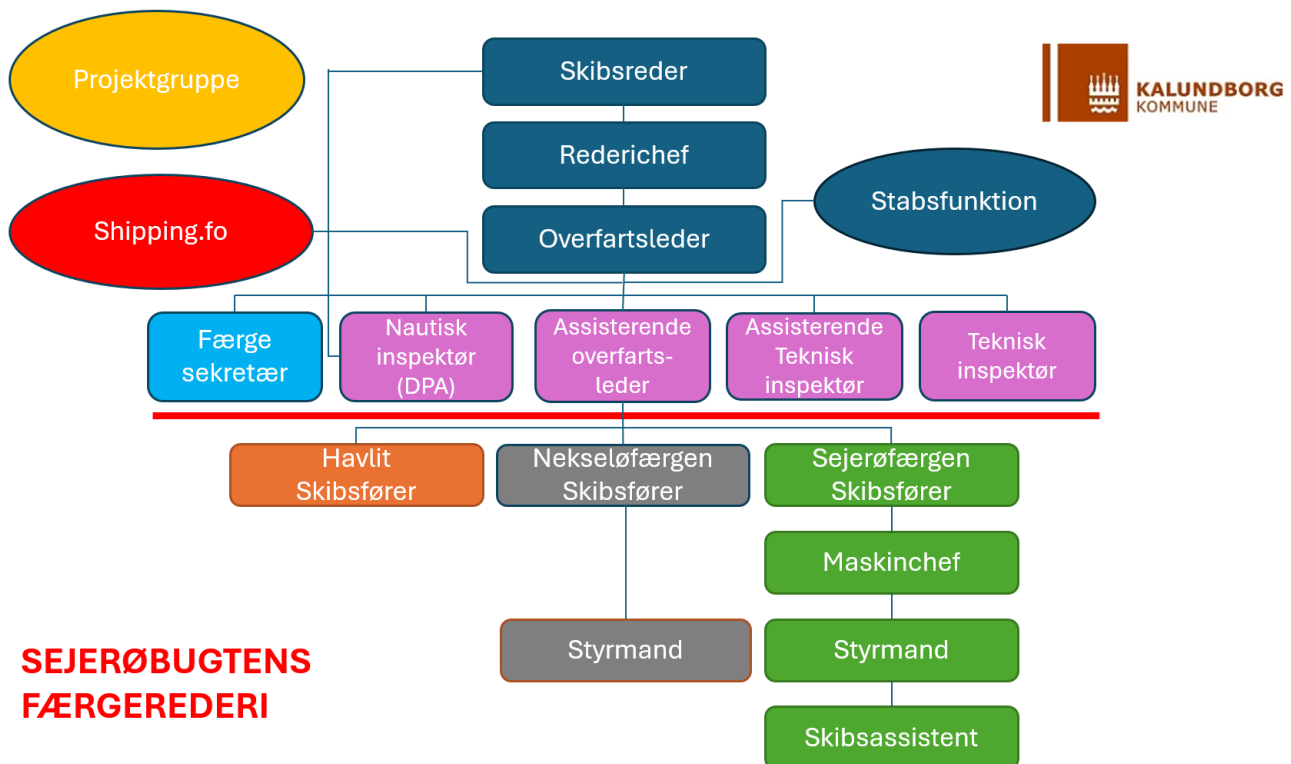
Projektgruppe

Skibsreder

KALUNDBORG KOMMUNE

Rederichef

Shipping.fo

Stabsfunktion

Overfartsleder

Færge sekretær

Nautisk inspektør (DPA)

Assisterende overfarts-leder

Assisterende Teknisk inspektør

Teknisk inspektør

Havlit Skibsfører

Nekseløfærgen Skibsfører

Sejerøfærgen Skibsfører

Maskinchef

Styrmand

Styrmand

Skibsassistent

SEJERØBUGTENS FÆRGEREDERI